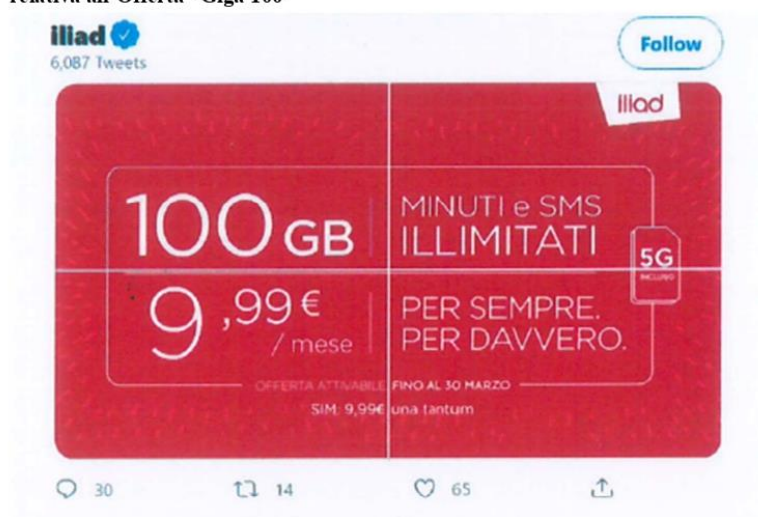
relativa all'Offerta "Giga 100"

iliad
6,087 Tweets

Follow

iliad

100 GB

MINUTI e SMS ILLIMITATI

5G INCLUSO

9,99€ / mese

PER SEMPRE. PER DAVVERO.

OFFERTA ATTIVABILE FINO AL 30 MARZO

SIM: 9,99€ una tantum

30 14 65